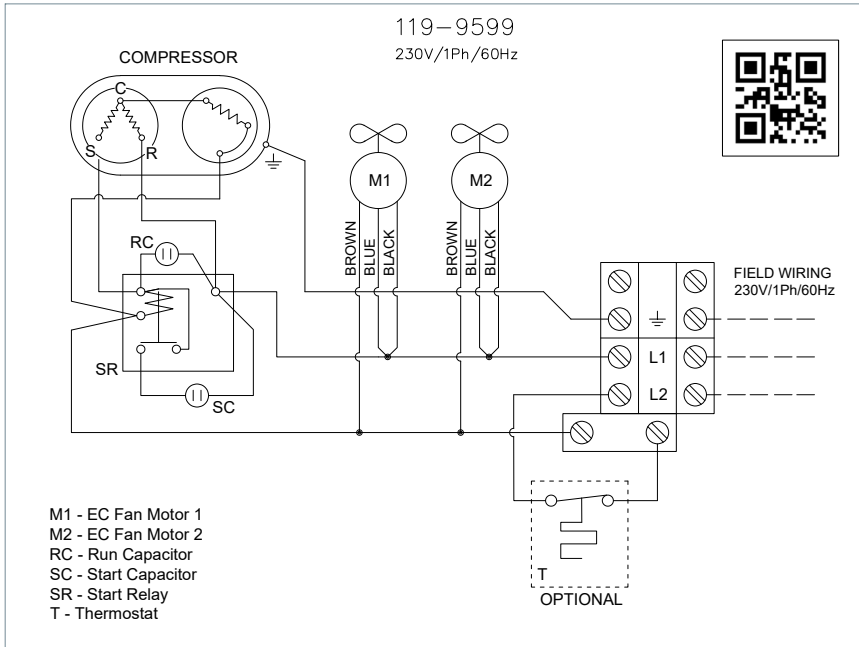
119–9599
230V/1Ph/60Hz

COMPRESSOR

C
S
R

M1
M2

BROWN
BLUE
BLACK

BROWN
BLUE
BLACK

RC
SR
SC

FIELD WIRING
230V/1Ph/60Hz

L1
L2

T
OPTIONAL

M1 - EC Fan Motor 1
M2 - EC Fan Motor 2
RC - Run Capacitor
SC - Start Capacitor
SR - Start Relay
T - Thermostat